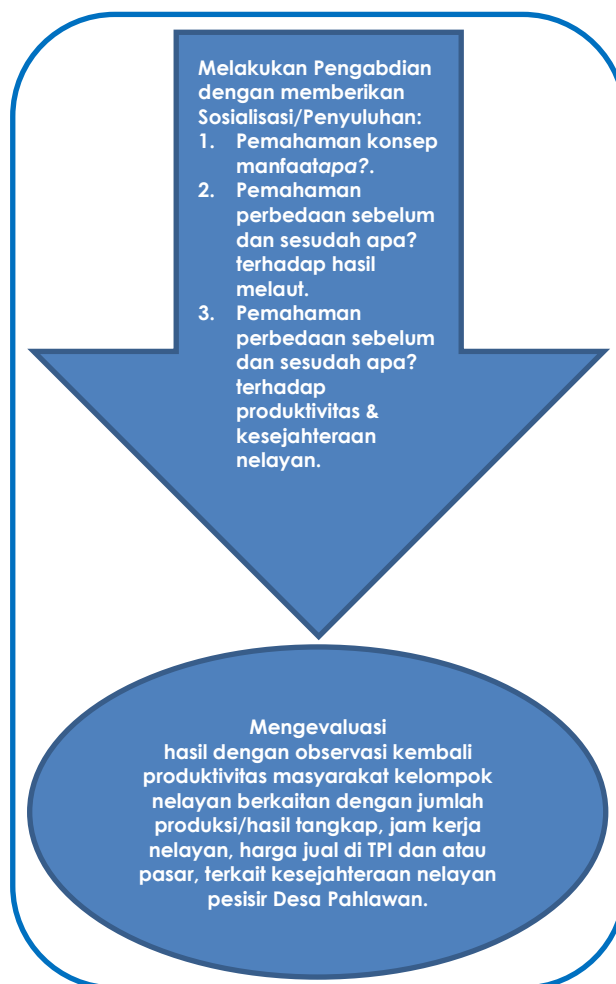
Melakukan Pengabdian dengan memberikan Sosialisasi/Penyuluhan:
1. Pemahaman konsep manfaat*apa*?.
2. Pemahaman perbedaan sebelum dan sesudah apa? terhadap hasil melaut.
3. Pemahaman perbedaan sebelum dan sesudah apa? terhadap produktivitas & kesejahteraan nelayan.

Mengevaluasi
hasil dengan observasi kembali produktivitas masyarakat kelompok nelayan berkaitan dengan jumlah produksi/hasil tangkap, jam kerja nelayan, harga jual di TPI dan atau pasar, terkait kesejahteraan nelayan pesisir Desa Pahlawan.